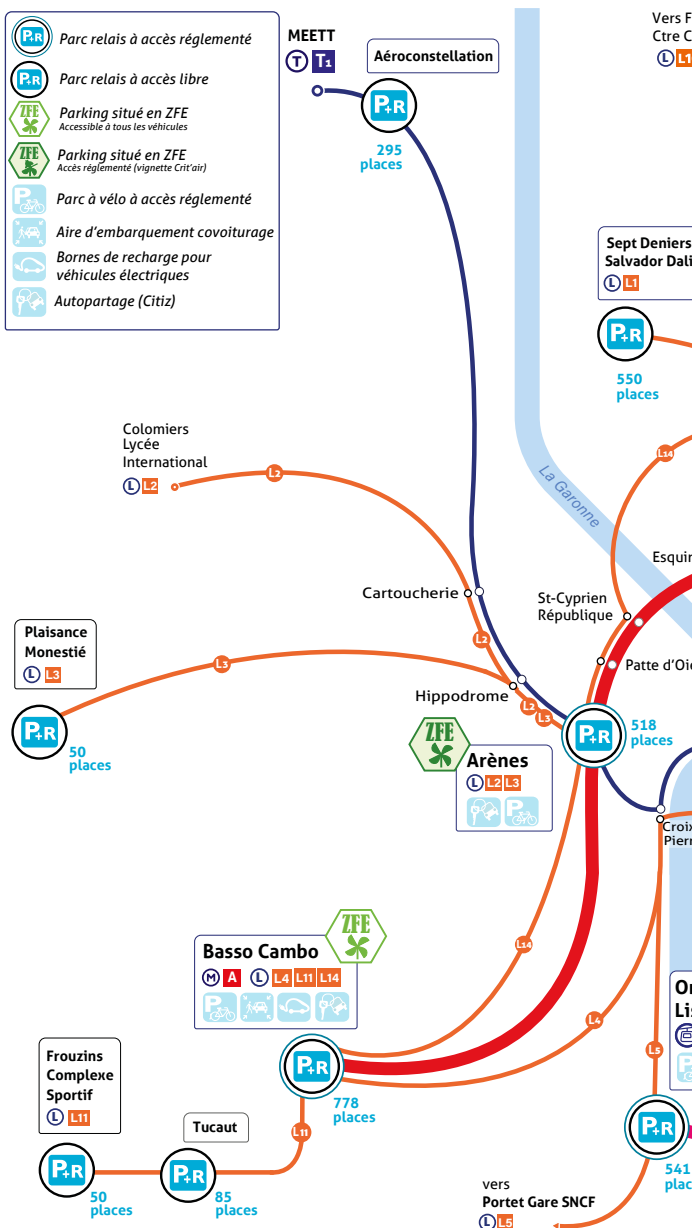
P+R Parc relais à accès réglementé
P+R Parc relais à accès libre
ZFE Parking situé en ZFE Accessible à tous les véhicules
ZFE Parking situé en ZFE Accès réglementé (vignette Crit'air)
Parc à vélo à accès réglementé
Aire d'embarquement covoiturage
Bornes de recharge pour véhicules électriques
Autopartage (Citiz)

MEETT
T T1

Aéroconstellation
P+R
295 places

Vers F
Ctre C
L L1

Sept Deniers
Salvador Dali
L L1
P+R
550 places

L14

La Garonne

Colomiers Lycée International
L L2
L2

Cartoucherie
L2

St-Cyprien République

Esqui

Patte d'Oi

Plaisance Monestié
L L3
L3
P+R
50 places

Hippodrome
L2
L3

ZFE
Arènes
L L2 L3

P+R
518 places

Croix
Pierr

L14

Basso Cambo
ZFE
M A L L4 L11 L14

L4

O
Lis

Frouzins Complexe Sportif
L L11

P+R
778 places

L5

Tucaut

L11

P+R
50 places

P+R
85 places

vers
Portet Gare SNCF
L L5

P+R
541
plac